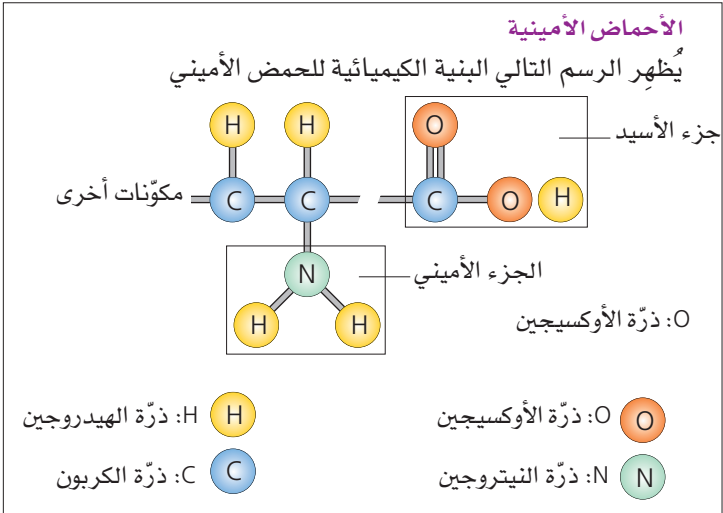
الأحماض الأمينية

يُظهِر الرسم التالي البنية الكيميائية للحمض الأميني

H H O

جزء الأسيد

مكوّنات أخرى C C C O H

N

الجزء الأميني

H H

O: ذرّة الأوكسيجين

H: ذرّة الهيدروجين H

O: ذرّة الأوكسيجين O

C: ذرّة الكربون C

N: ذرّة النيتروجين N